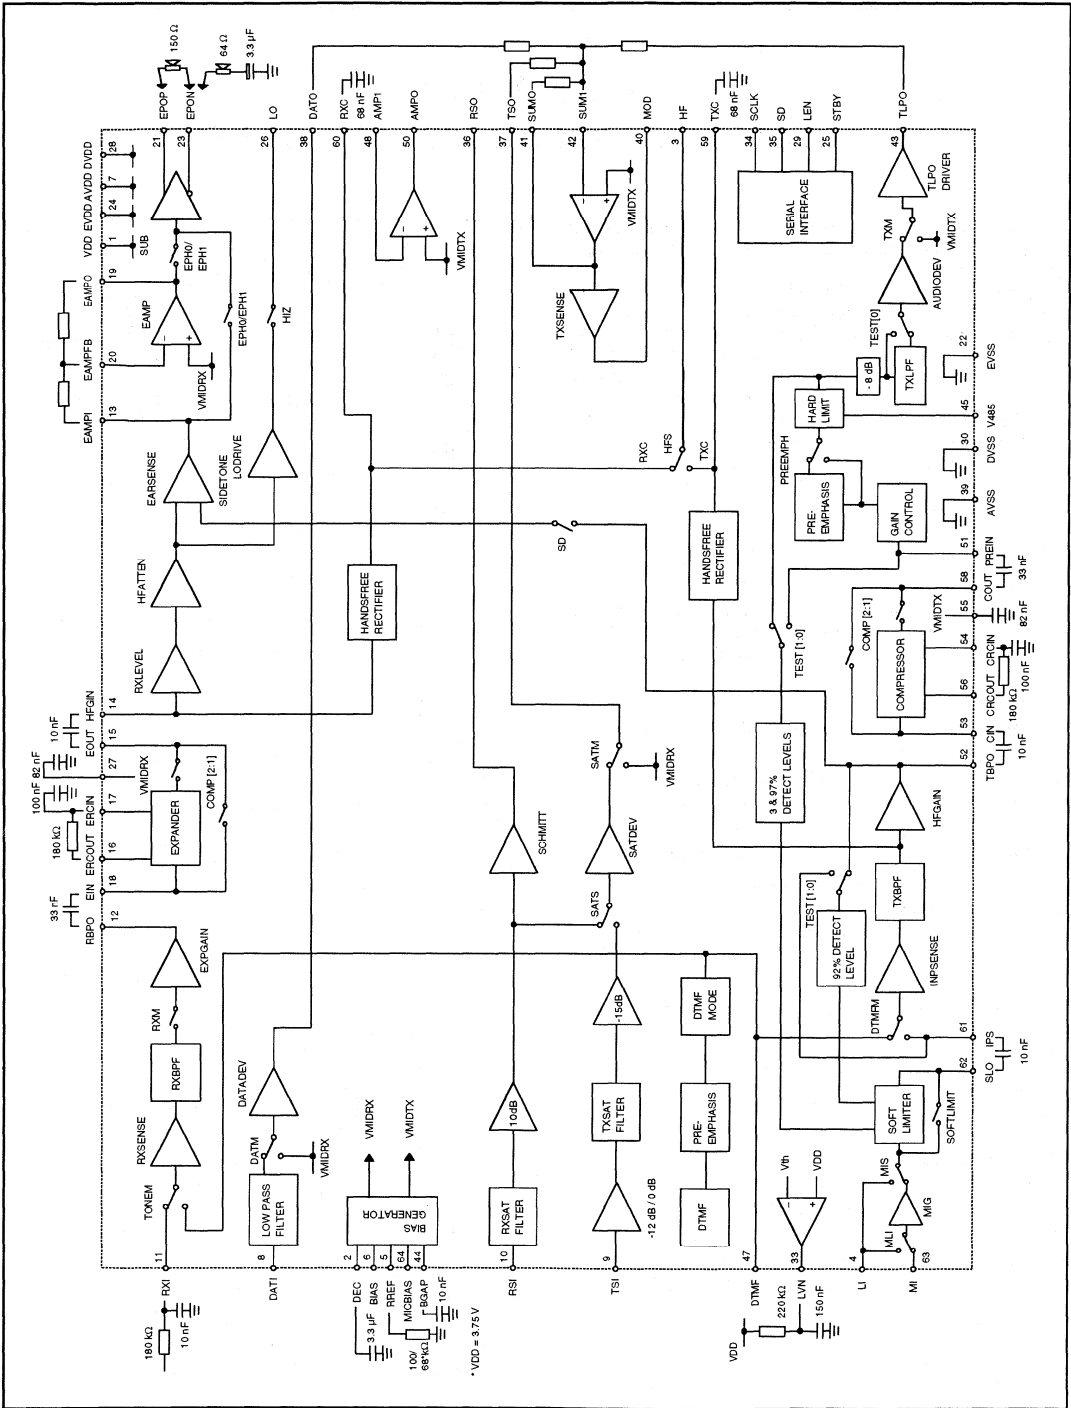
150 Ω
64 Ω
3.3 µF
EPOP
EPON
LO
DATO
RXC
68 nF
AMP1
AMPO
RSO
TSO
SUMO
SUM1
MOD
HF
TXC
68 nF
SCLK
SD
LEN
STBY
TLPO
21
23
26
38
60
48
50
36
37
41
42
40
3
59
34
35
29
25
43
VDD EVDD AVDD DVDD
28
7
24
1
SUB
19
EAMPO
EPH0/EPH1
EPH0/EPH1
EAMP
20
EAMPFB
VMIDRX
13
EAMPI
HIZ
SIDETONE
LODRIVE
EARSENSE
VMIDTX
VMIDTX
TXSENSE
SERIAL INTERFACE
TLPO DRIVER
TXM
VMIDTX
AUDIODEV
TEST[0]
- 8 dB
TXLPF
22
EVSS
HARD LIMIT
45
V485
PREEMPH
PRE-EMPHASIS
30
DVSS
GAIN CONTROL
39
AVSS
51
PREIN
33 nF
RXC
HFS
TXC
HANDSFREE RECTIFIER
SD
HFATTEN
HANDSFREE RECTIFIER
RXLEVEL
14
HFGIN
15
EOUT
10 nF
27
VMIDRX
82 nF
17
ERCIN
100 nF
16
ERCOUT
180 kΩ
EXPANDER
COMP [2:1]
18
EIN
33 nF
12
RBPO
EXPGAIN
RXM
RXBPF
RXSENSE
TONEM
11
RXI
180 kΩ
10 nF
DATADEV
DATM
VMIDRX
LOW PASS FILTER
8
DATI
VMIDRX
VMIDTX
BIAS GENERATOR
2
6
5
64
44
DEC
BIAS
RREF
MICBIAS
BGAP
10 nF
3.3 µF
100/68*kΩ
*VDD = 3.75 V
SCHMITT
10dB
RXSAT FILTER
10
RSI
SATM
VMIDRX
SATDEV
SATS
-15dB
TXSAT FILTER
-12 dB / 0 dB
9
TSI
DTMF MODE
PRE-EMPHASIS
DTMF
47
DTMF
VDD
220 kΩ
LVN
150 nF
33
Vth
VDD
3 & 97% DETECT LEVELS
TEST [1:0]
COMP [2:1]
VMIDTX
58
COUT
55
82 nF
COMPRESSOR
54
CRCIN
56
CRCOUT
100 nF
180 kΩ
53
CIN
10 nF
52
TBPO
HFGAIN
TEST [1:0]
92% DETECT LEVEL
TXBPF
INPSENSE
DTMFM
61
IPS
10 nF
62
SLO
SOFT LIMITER
SOFTLIMIT
MIS
MLI
MIG
4
LI
63
MI